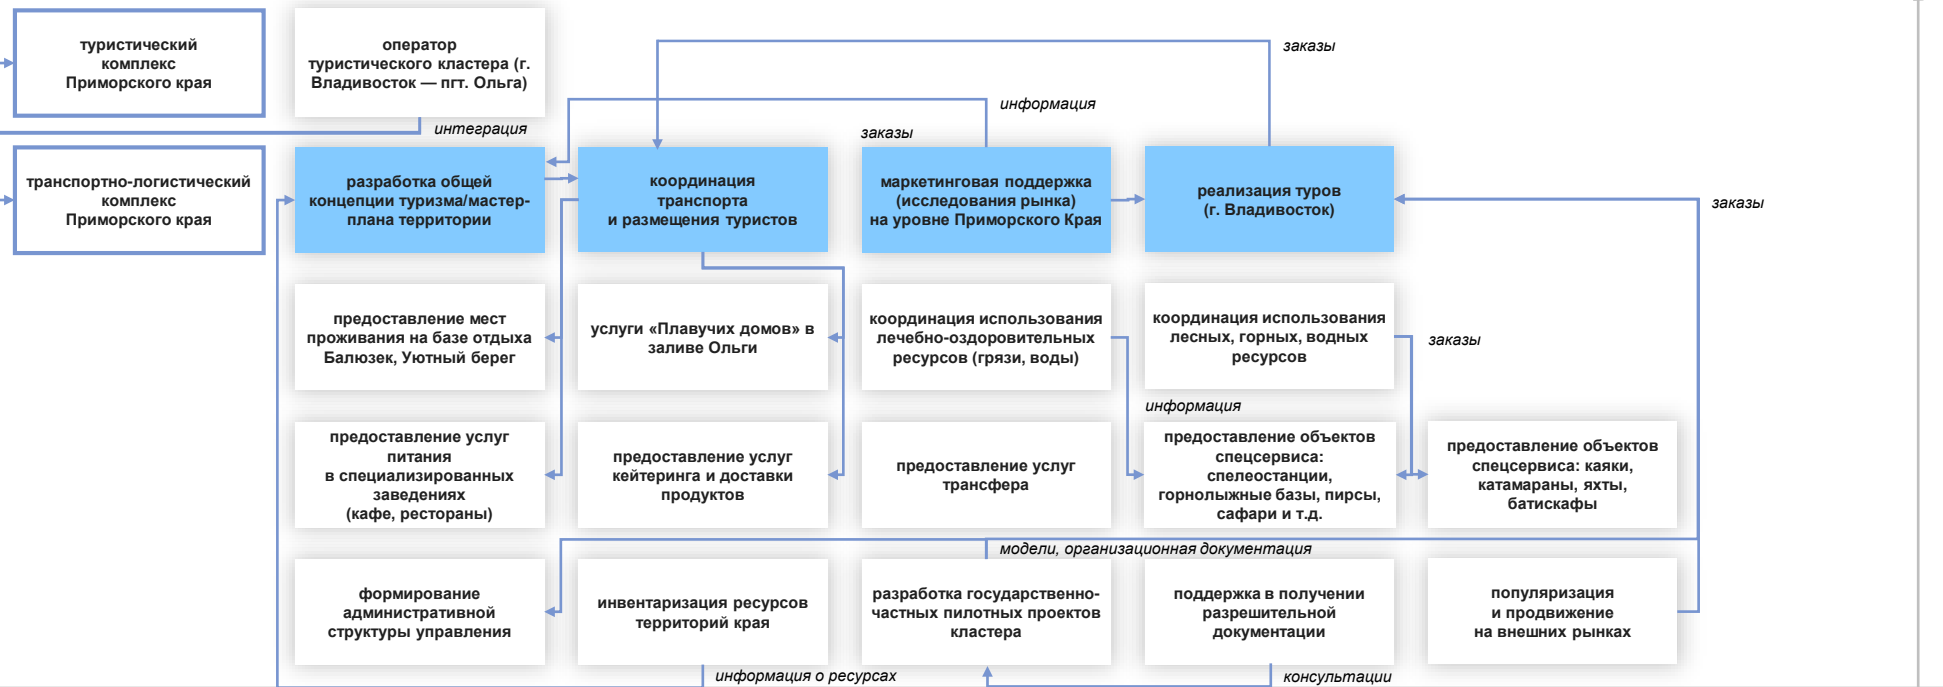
туристический комплекс Приморского края

оператор туристического кластера (г. Владивосток — пгт. Ольга)

заказы

информация

интеграция

заказы

транспортно-логистический комплекс Приморского края

разработка общей концепции туризма/мастер-плана территории

координация транспорта и размещения туристов

маркетинговая поддержка (исследования рынка) на уровне Приморского Края

реализация туров (г. Владивосток)

заказы

предоставление мест проживания на базе отдыха Балюзек, Уютный берег

услуги «Плавучих домов» в заливе Ольги

координация использования лечебно-оздоровительных ресурсов (грязи, воды)

координация использования лесных, горных, водных ресурсов

заказы

информация

предоставление услуг питания в специализированных заведениях (кафе, рестораны)

предоставление услуг кейтеринга и доставки продуктов

предоставление услуг трансфера

предоставление объектов спецсервиса: спелеостанции, горнолыжные базы, пирсы, сафари и т.д.

предоставление объектов спецсервиса: каяки, катамараны, яхты, батискафы

модели, организационная документация

формирование административной структуры управления

инвентаризация ресурсов территорий края

разработка государственно-частных пилотных проектов кластера

поддержка в получении разрешительной документации

популяризация и продвижение на внешних рынках

информация о ресурсах

консультации